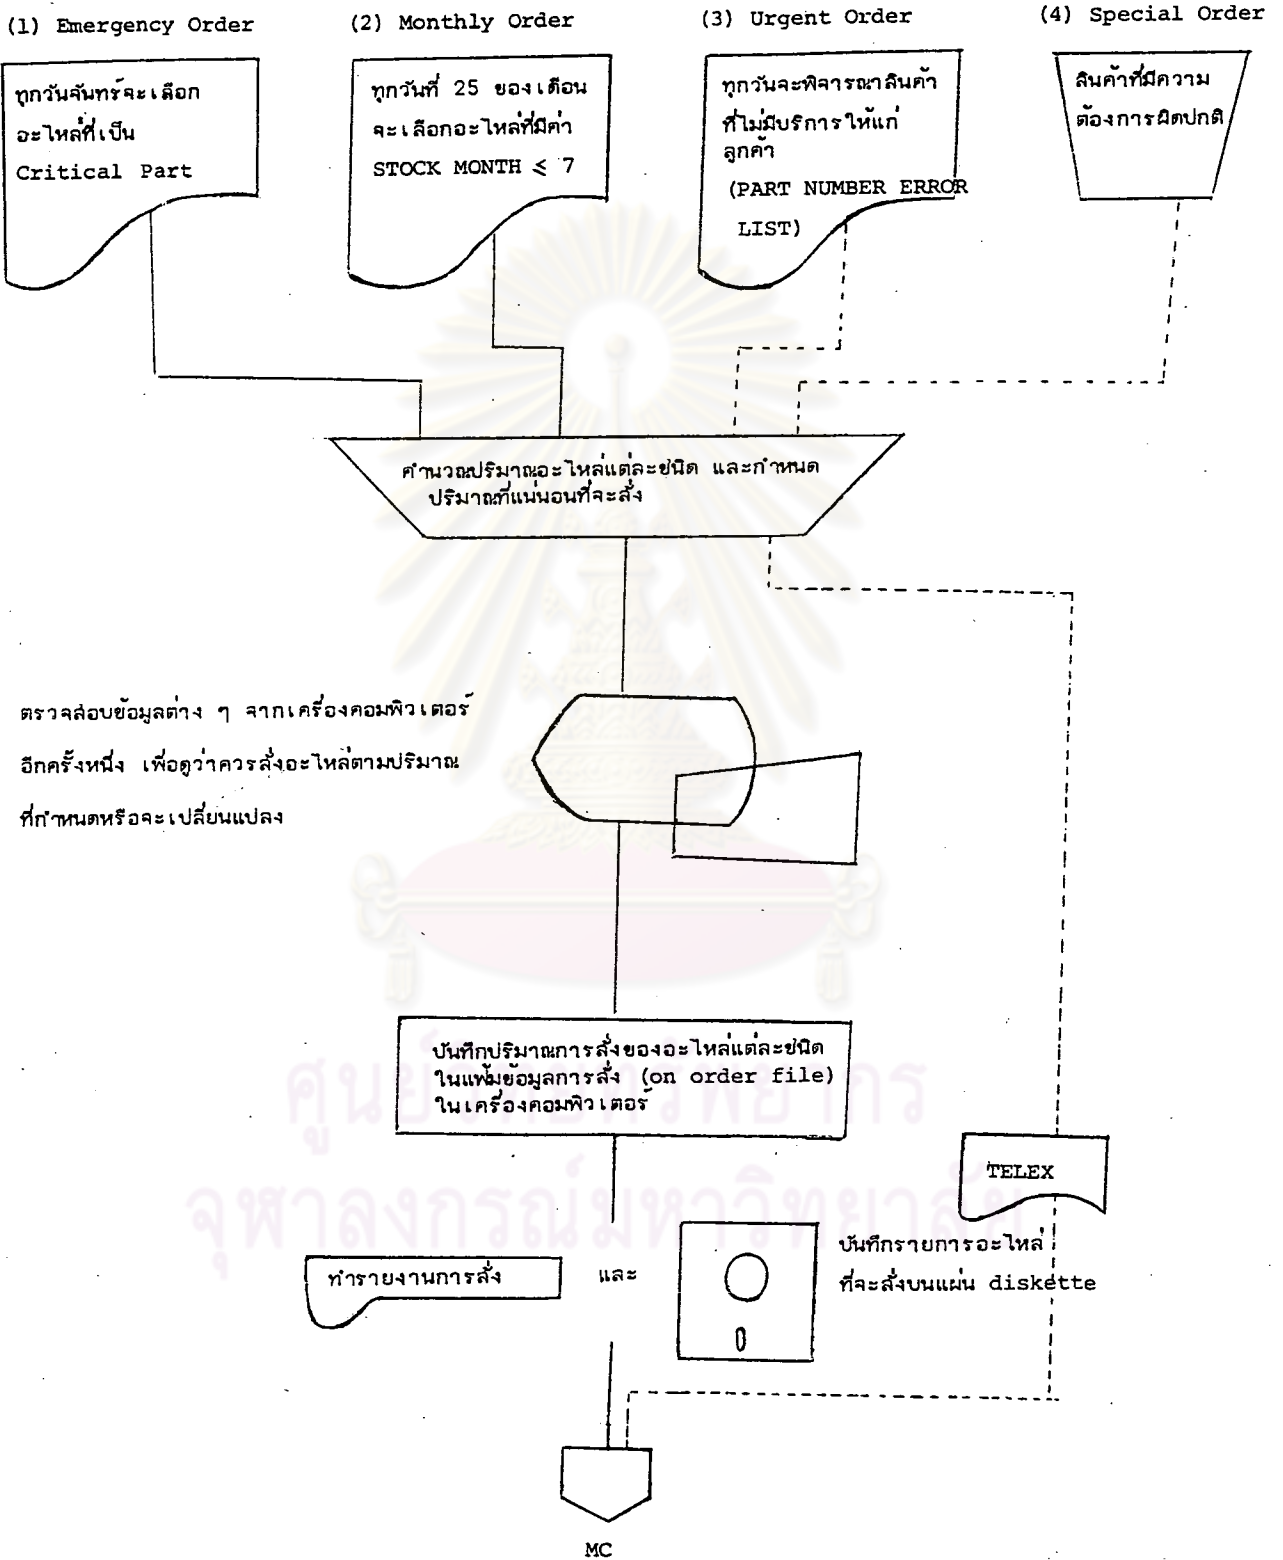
(1) Emergency Order

ทุกวันจันทร์จะเลือกอะไหล่ที่เป็น Critical Part

(2) Monthly Order

ทุกวันที่ 25 ของเดือนจะเลือกอะไหล่ที่มีค่า STOCK MONTH $\leq$ 7

(3) Urgent Order

ทุกวันจะพิจารณาสินค้าที่ไม่มีบริการให้แก่ลูกค้า (PART NUMBER ERROR LIST)

(4) Special Order

สินค้าที่มีความต้องการผิดปกติ

คำนวณปริมาณอะไหล่แต่ละชนิด และกำหนดปริมาณที่แน่นอนที่จะสั่ง

ตรวจสอบข้อมูลต่าง ๆ จากเครื่องคอมพิวเตอร์อีกครั้งหนึ่ง เพื่อดูว่าควรสั่งอะไหล่ตามปริมาณที่กำหนดหรือจะเปลี่ยนแปลง

บันทึกปริมาณการสั่งของอะไหล่แต่ละชนิดในแฟ้มข้อมูลการสั่ง (on order file) ในเครื่องคอมพิวเตอร์

TELEX

ทำรายงานการสั่ง

และ

บันทึกรายการอะไหล่ที่จะสั่งบนแผ่น diskette

MC

ศูนย์วิทยทรัพยากร จุฬาลงกรณ์มหาวิทยาลัย